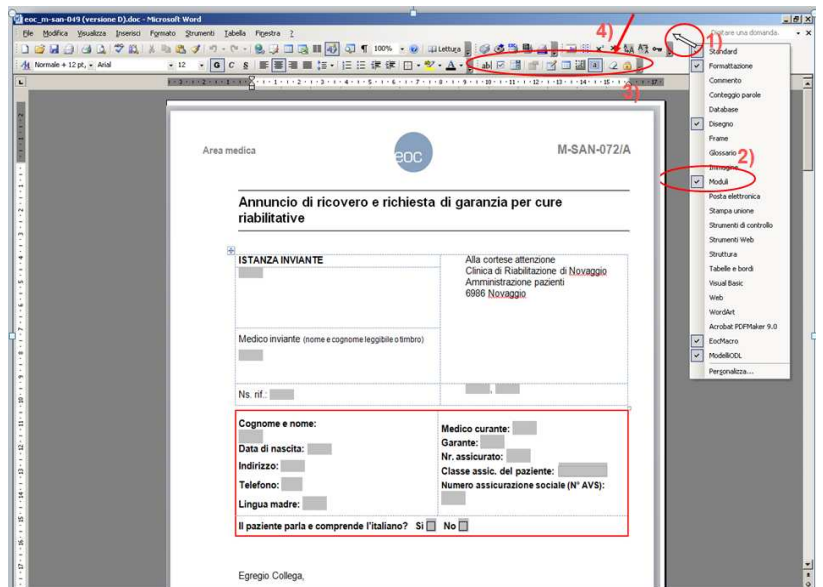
eoc_m-san-049 (versione D).doc - Microsoft Word

File Modifica Visualizza Inserisci Formato Strumenti Tabella Finestra ?

Digitare una domanda.

Normale + 12 pt, Arial 12 100% Lettura

4) 1) 3)

Standard
Formattazione
Commento
Conteggio parole
Database
Disegno
Frame
Glossario
Immagine
2)
Moduli
Posta elettronica
Stampa unione
Strumenti di controllo
Strumenti Web
Struttura
Tabelle e bordi
Visual Basic
Web
WordArt
Acrobat PDFMaker 9.0
EocMacro
ModelliODL
Personalizza...

Area medica

eoc

M-SAN-072/A

Annuncio di ricovero e richiesta di garanzia per cure riabilitative

| ISTANZA INVIANTE | Alla cortese attenzione Clinica di Riabilitazione di Novaggio Amministrazione pazienti 6986 Novaggio |
|---|---|
| Medico inviante (nome e cognome leggibile o timbro) | |
| Ns. rif.: | , |

| Cognome e nome: | Medico curante: |
|---|---|
| Data di nascita: | Garante: |
| Indirizzo: | Nr. assicurato: |
| Telefono: | Classe assic. del paziente: |
| Lingua madre: | Numero assicurazione sociale (N° AVS): |

Il paziente parla e comprende l'italiano? Si No

Egregio Collega,